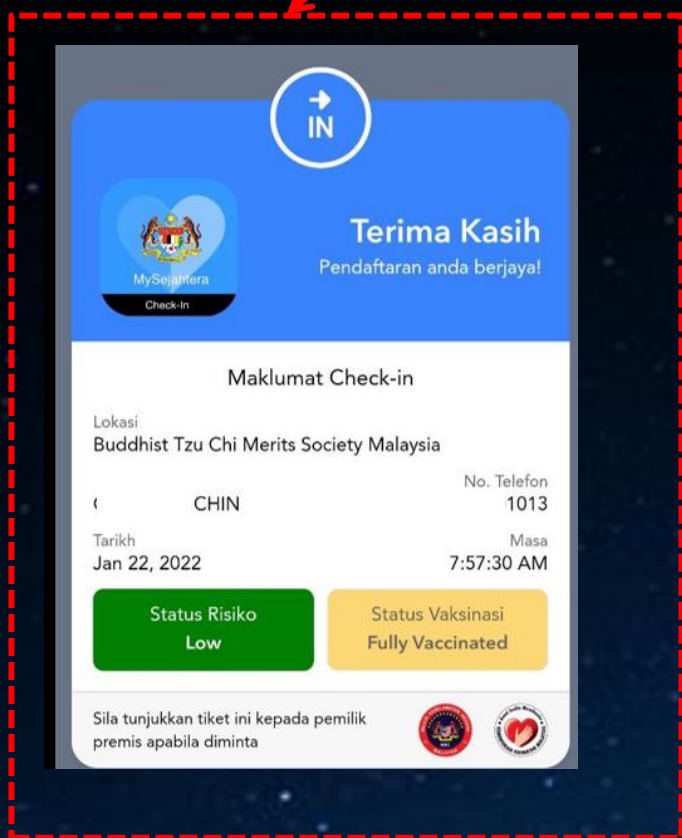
IN

MySejahtera
Check-In

Terima Kasih
Pendaftaran anda berjaya!

Maklumat Check-in

Lokasi
Buddhist Tzu Chi Merits Society Malaysia

No. Telefon
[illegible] CHIN
1013

Tarikh
Jan 22, 2022
Masa
7:57:30 AM

Status Risiko
Low

Status Vaksinasi
Fully Vaccinated

Sila tunjukkan tiket ini kepada pemilik premis apabila diminta